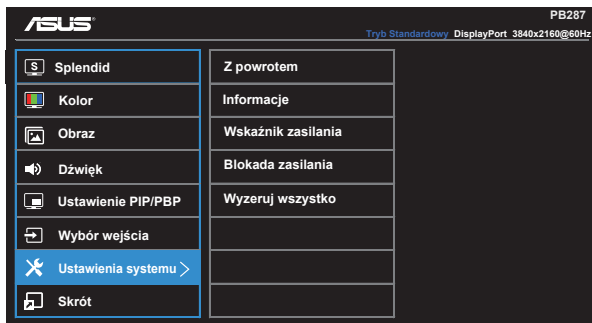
ASUS

PB287

Tryb Standardowy DisplayPort 3840x2160@60Hz

S Splendid
Kolor
Obraz
Dźwięk
Ustawienie PIP/PBP
Wybór wejścia
Ustawienia systemu >
Skrót

Z powrotem
Informacje
Wskaźnik zasilania
Blokada zasilania
Wyzeruj wszystko